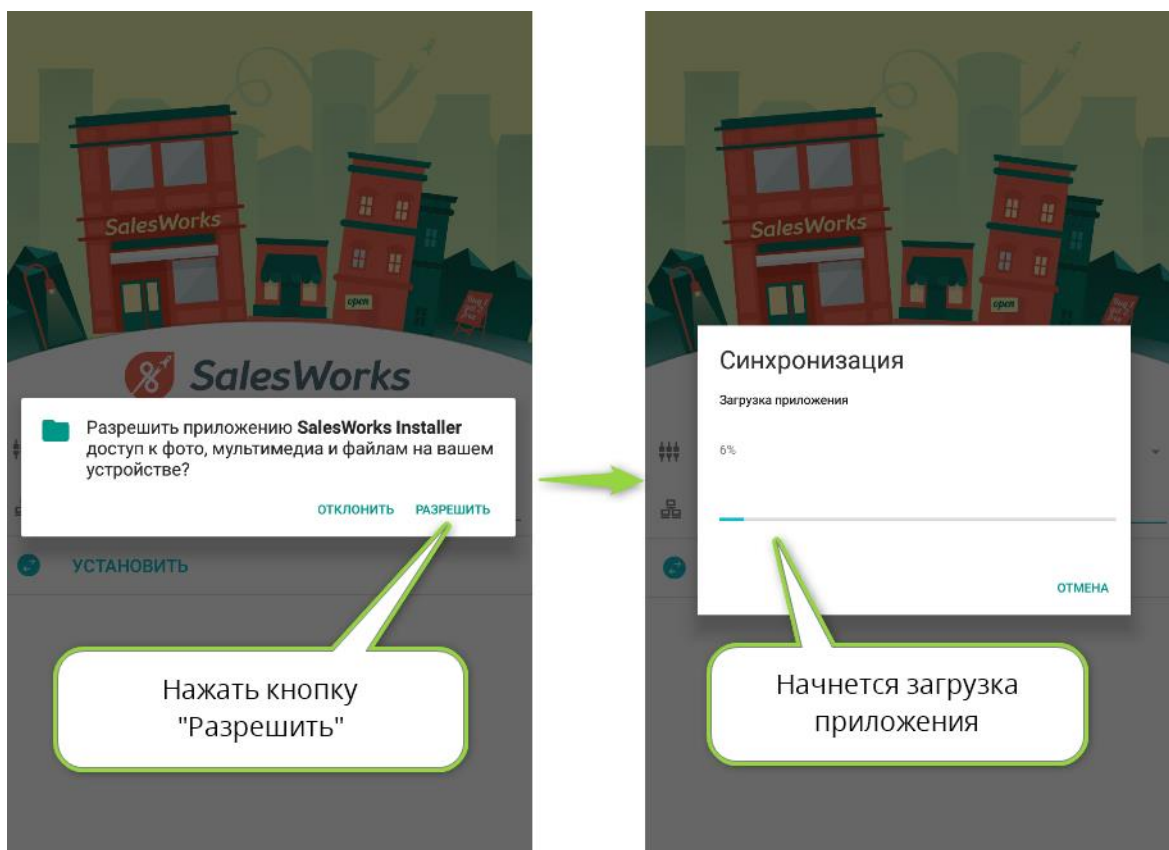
SalesWorks

open

SalesWorks

Разрешить приложению **SalesWorks Installer** доступ к фото, мультимедиа и файлам на вашем устройстве?

ОТКЛОНИТЬ РАЗРЕШИТЬ

УСТАНОВИТЬ

Нажать кнопку "Разрешить"

SalesWorks

open

Синхронизация

Загрузка приложения

6%

ОТМЕНА

Начнется загрузка приложения